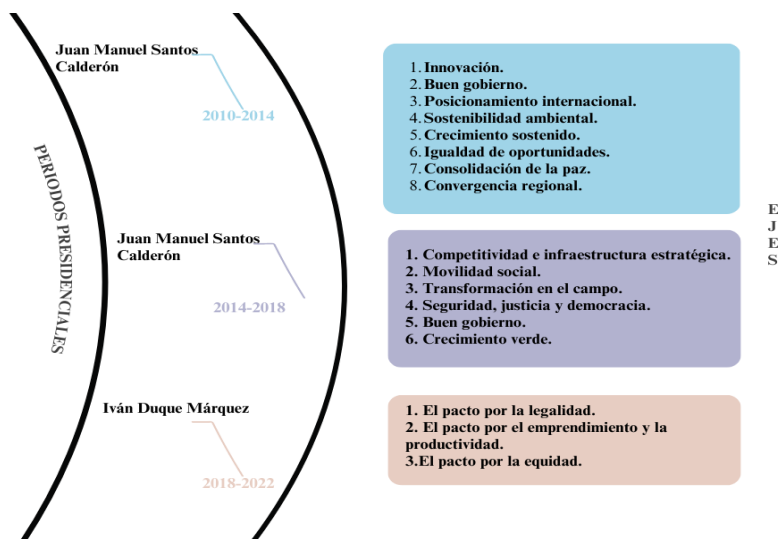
Juan Manuel Santos Calderón

2010-2014

PERIODOS PRESIDENCIALES

1. Innovación.
2. Buen gobierno.
3. Posicionamiento internacional.
4. Sostenibilidad ambiental.
5. Crecimiento sostenido.
6. Igualdad de oportunidades.
7. Consolidación de la paz.
8. Convergencia regional.

E
J
E
S

Juan Manuel Santos Calderón

2014-2018

1. Competitividad e infraestructura estratégica.
2. Movilidad social.
3. Transformación en el campo.
4. Seguridad, justicia y democracia.
5. Buen gobierno.
6. Crecimiento verde.

Iván Duque Márquez

2018-2022

1. El pacto por la legalidad.
2. El pacto por el emprendimiento y la productividad.
3.El pacto por la equidad.